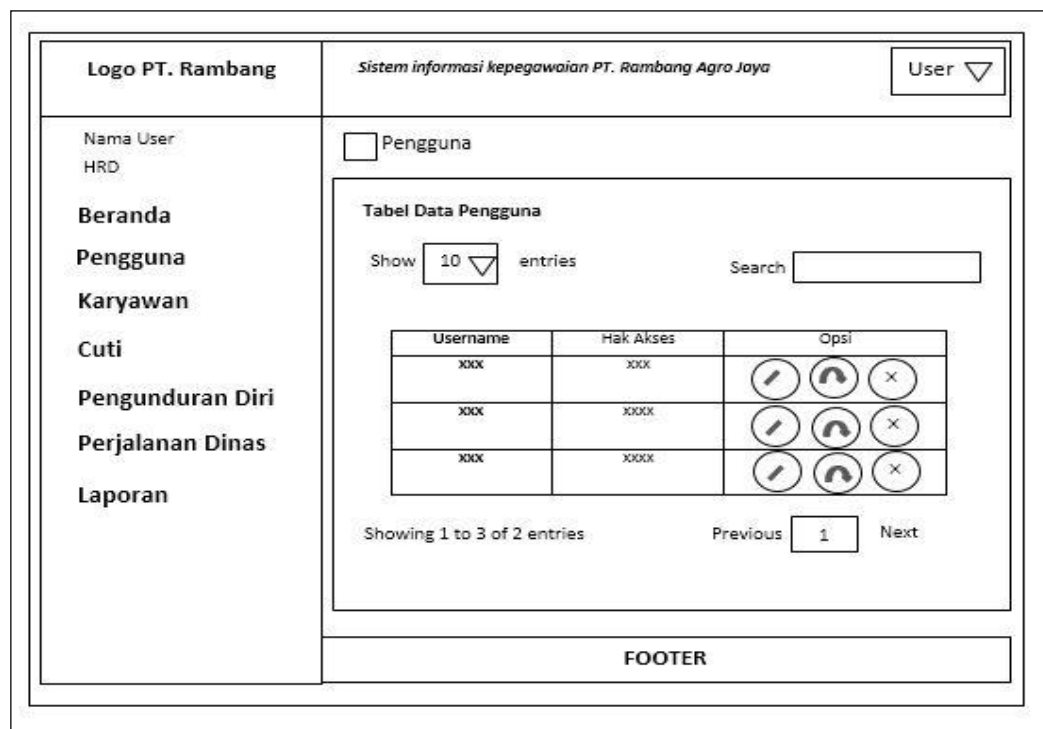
Logo PT. Rambang

Sistem informasi kepegawaian PT. Rambang Agro Jaya

User

Nama User
HRD

Beranda
Pengguna
Karyawan
Cuti
Pengunduran Diri
Perjalanan Dinas
Laporan

Pengguna

Tabel Data Pengguna

Show 10 entries

Search

| Username | Hak Akses | Opsi |
|---|---|---|
| xxx | xxx | × |
| xxx | xxxx | × |
| xxx | xxxx | × |

Showing 1 to 3 of 2 entries

Previous 1 Next

FOOTER